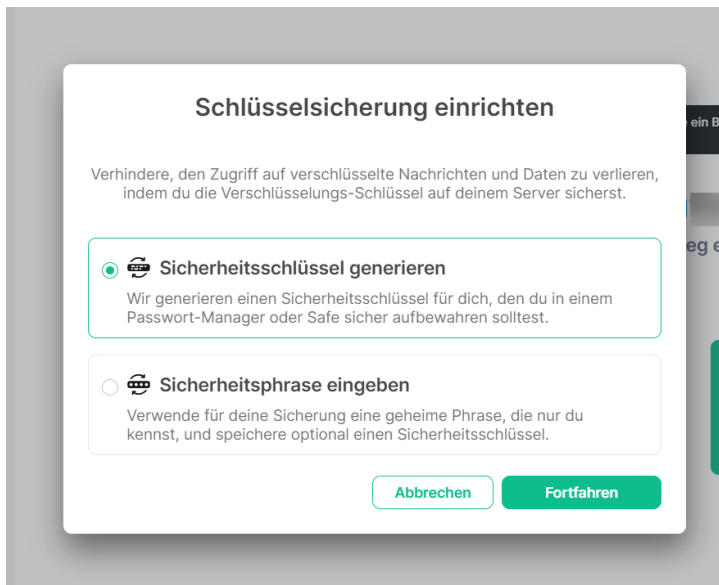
Schlüsselsicherung einrichten

Verhindere, den Zugriff auf verschlüsselte Nachrichten und Daten zu verlieren, indem du die Verschlüsselungs-Schlüssel auf deinem Server sicherst.

Sicherheitsschlüssel generieren

Wir generieren einen Sicherheitsschlüssel für dich, den du in einem Passwort-Manager oder Safe sicher aufbewahren solltest.

Sicherheitsphrase eingeben

Verwende für deine Sicherung eine geheime Phrase, die nur du kennst, und speichere optional einen Sicherheitsschlüssel.

Abbrechen

Fortfahren

ein B

eg e